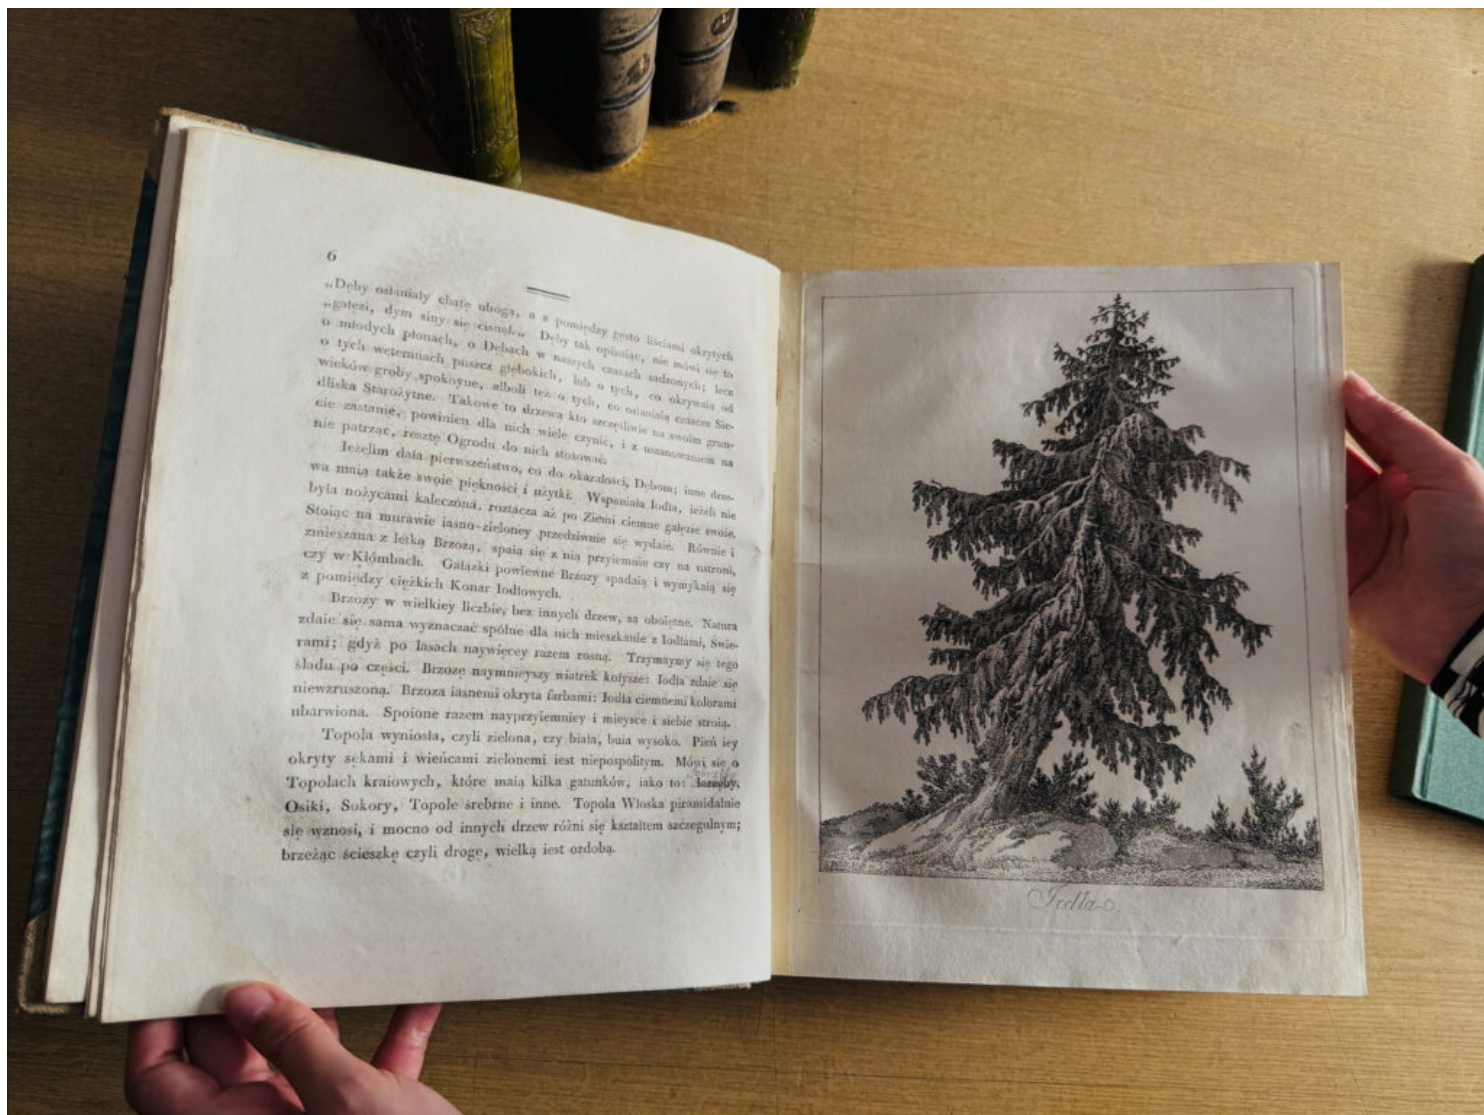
6

„Dęby osłaniały chatę ubogą, a z pomiędzy gęsto liściami okrytych „gałęzi, dym siny się ciągnął.„ Dęby tak opisuiąc, nie mówi się to o młodych płonach, o Dębach w naszych czasach sadzonych; lecz o tych wiekami puszcza głębokich, lub o tych, co okrywaią od wieków groby spokoyne, alboli też o tych, co osłaniaią czasem Siedliska Starożytne. Takowe to drzewa kto szczęśliwie na swoim gruncie zastanie, powinien dla nich wiele czynić, i z uszanowaniem na nie patrząc, resztę Ogrodu do nich stosować.

Ieżelim daia pierwszeństwo, co do okazałości, Dębom; inne drzewa maią także swoie piękności i użytki. Wspaniała Iodła, ieżeli nie była nożycami kaleczona, roztacza aż po Ziemi ciemne gałęzie swoie. Stoiąc na murawie iasno-zieloney przedziwnie się wydaie. Równie i zmieszana z letką Brzozą, spaia się z nią przyiemnie czy na ustroni, czy w Klómbach. Gałązki powiewne Brzozy spadaią i wymykaią się z pomiędzy ciężkich Konar Iodłowych.

Brzozy w wielkiey liczbie, bez innych drzew, są obojętne. Natura zdaie się sama wyznaczać spólne dla nich mieszkanie z Iodłami, Swierkami; gdyż po lasach nayięcey razem rosną. Trzymaymy się tego śladu po części. Brzozę naymnieyszy wiatrek kołysze: Iodła zdaie się niewzruszoną. Brzoza iasnemi okryta farbami: Iodła ciemnemi kolorami ubarwiona. Spoione razem nayprzyiemniey i mieysce i siebie stroią.

Topola wyniosła, czyli zielona, czy biała, buia wysoko. Pień iey okryty sękami i wieńcami zielonemi iest niepospolitym. Mówi się o Topolach kraiowych, które maią kilka gatunków, iako to: Iorzęby, Osiki, Sokory, Topole srebrne i inne. Topola Włoska piramidalnie się wznosi, i mocno od innych drzew różni się kształtem szczególnym; brzeżąc ścieszkę czyli drogę, wielką iest ozdobą.

Iodła.